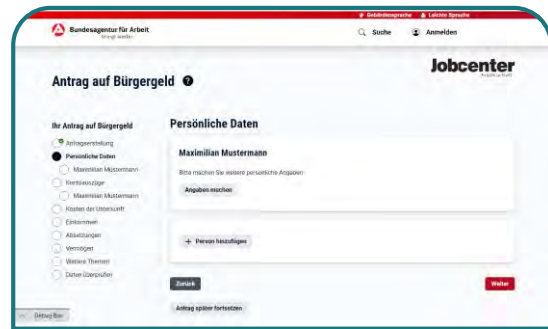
Gebärdensprache Leichte Sprache

Bundesagentur für Arbeit
bringt weiter

Suche Anmelden

Jobcenter

Antrag auf Bürgergeld

Ihr Antrag auf Bürgergeld

Antragserstellung
Persönliche Daten
Maximilian Mustermann
Kontoauszüge
Maximilian Mustermann
Kosten der Unterkunft
Einkommen
Absetzungen
Vermögen
Weitere Themen
Daten überprüfen

Persönliche Daten

Maximilian Mustermann

Bitte machen Sie weitere persönliche Angaben

Angaben machen

+ Person hinzufügen

Zurück

Weiter

Antrag später fortsetzen

Debug Bar